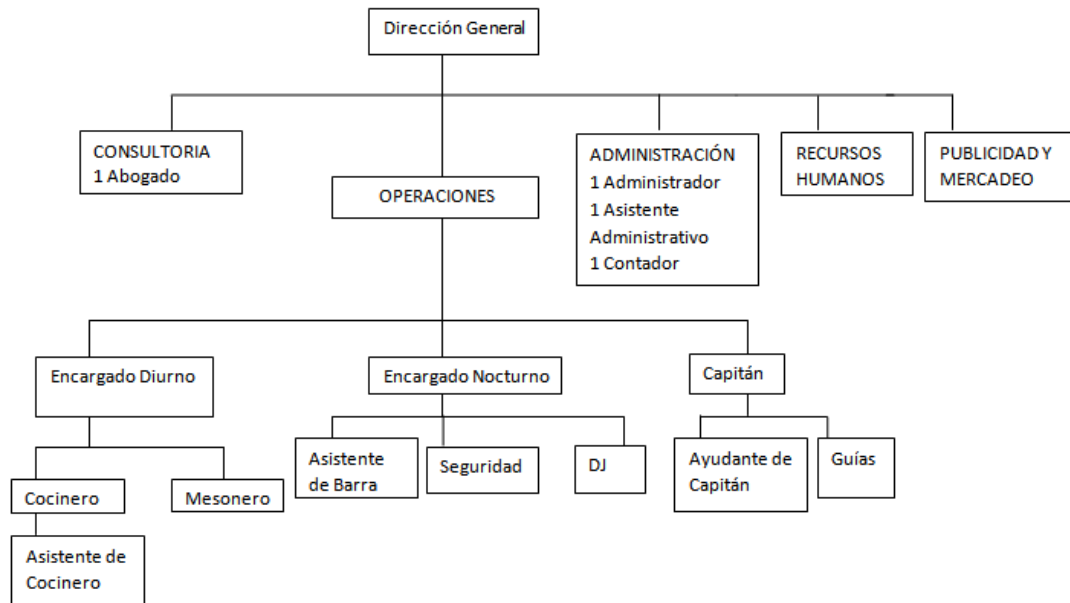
Dirección General

CONSULTORIA
1 Abogado

OPERACIONES

ADMINISTRACIÓN
1 Administrador
1 Asistente Administrativo
1 Contador

RECURSOS HUMANOS

PUBLICIDAD Y MERCADEO

Encargado Diurno

Encargado Nocturno

Capitán

Asistente de Barra

Seguridad

DJ

Ayudante de Capitán

Guías

Cocinero

Mesonero

Asistente de Cocinero